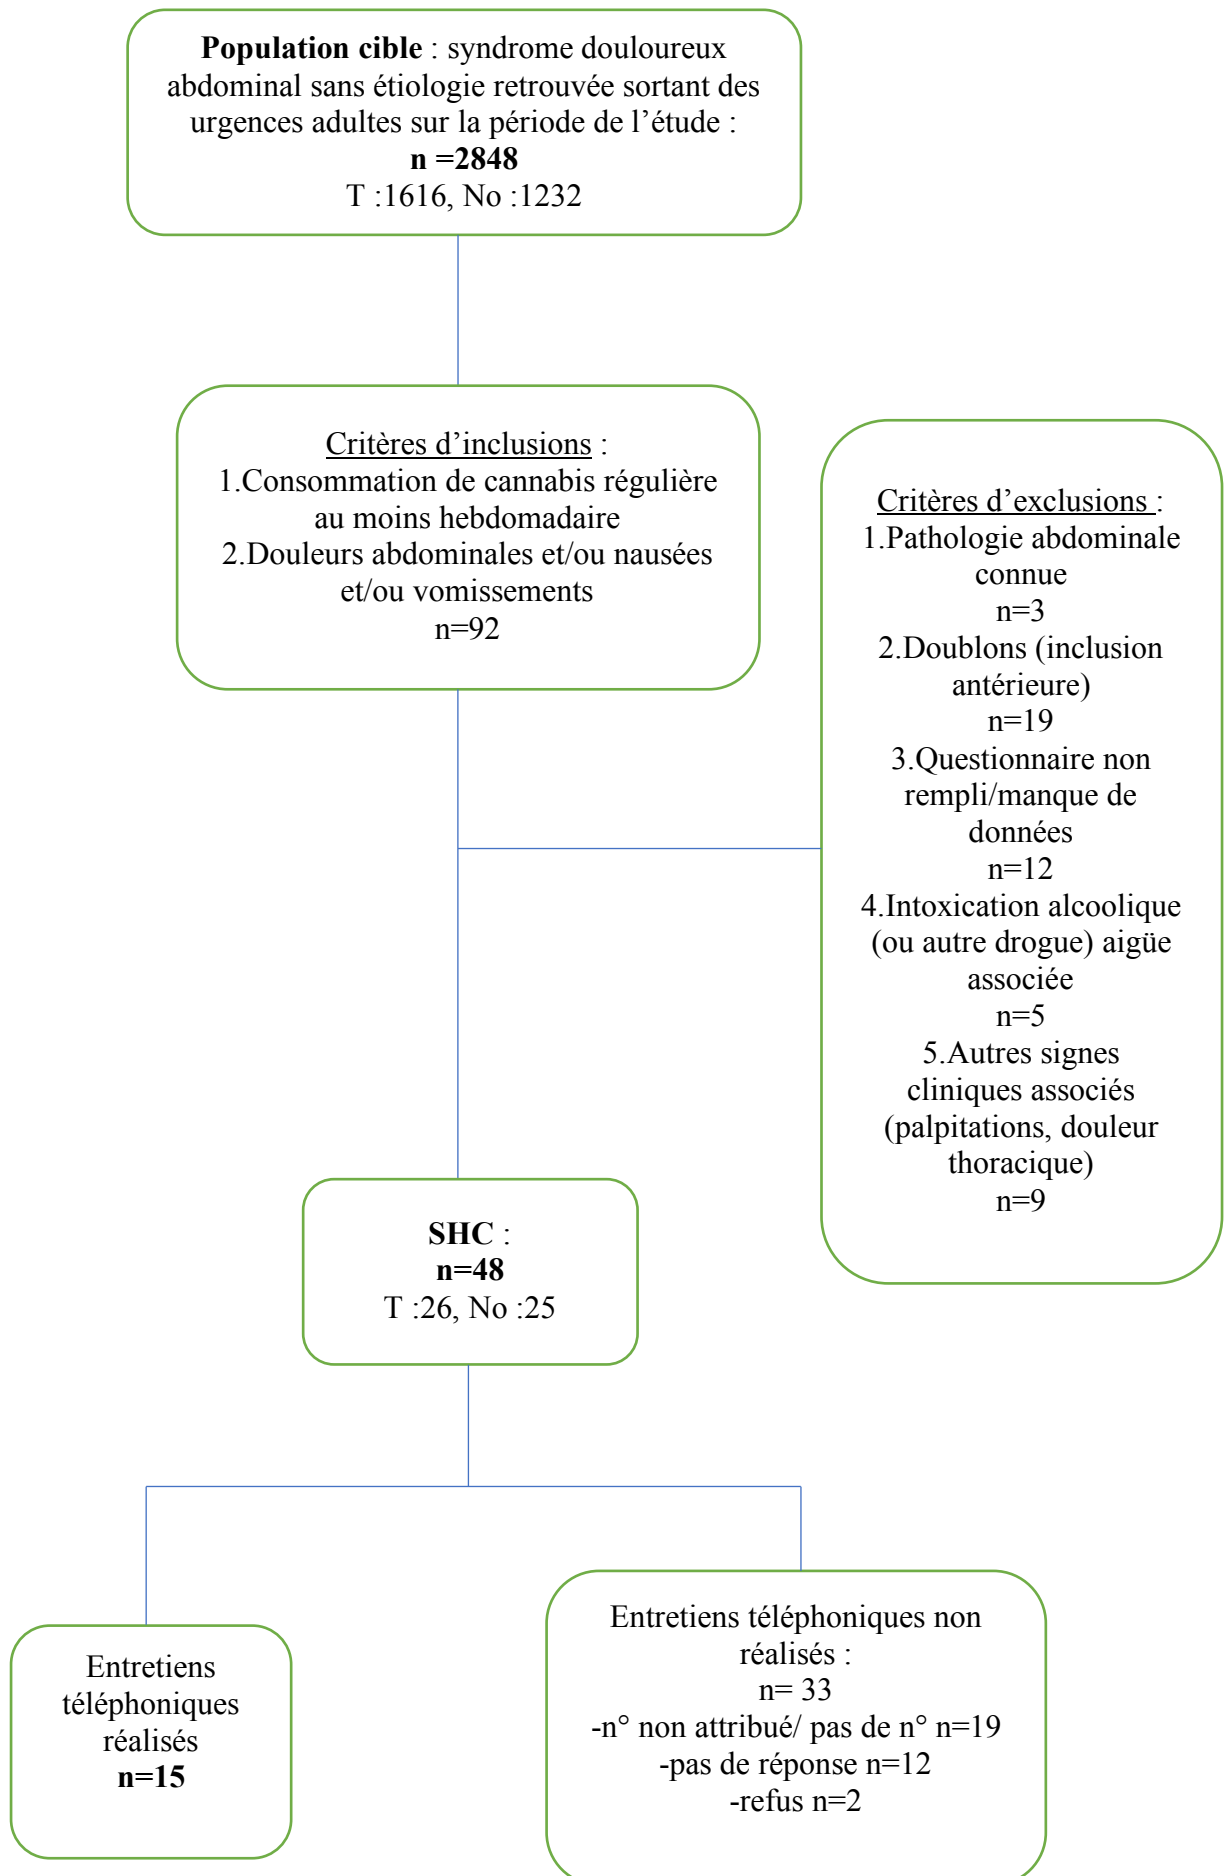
**Population cible** : syndrome douloureux abdominal sans étiologie retrouvée sortant des urgences adultes sur la période de l'étude :
**n =2848**
T :1616, No :1232

Critères d'inclusions :
1.Consommation de cannabis régulière au moins hebdomadaire
2.Douleurs abdominales et/ou nausées et/ou vomissements
n=92

Critères d'exclusions :
1.Pathologie abdominale connue
n=3
2.Doublons (inclusion antérieure)
n=19
3.Questionnaire non rempli/manque de données
n=12
4.Intoxication alcoolique (ou autre drogue) aigüe associée
n=5
5.Autres signes cliniques associés (palpitations, douleur thoracique)
n=9

**SHC** :
**n=48**
T :26, No :25

Entretiens téléphoniques réalisés
**n=15**

Entretiens téléphoniques non réalisés :
n= 33
-n° non attribué/ pas de n° n=19
-pas de réponse n=12
-refus n=2